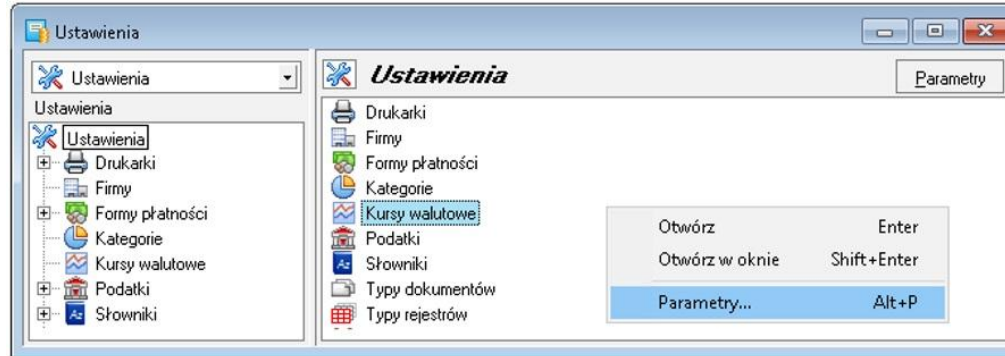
Ustawienia

Ustawienia

Ustawienia

Ustawienia
Drukarki
Firmy
Formy płatności
Kategorie
Kursy walutowe
Podatki
Słowniki

Ustawienia

Parametry

Drukarki
Firmy
Formy płatności
Kategorie
Kursy walutowe
Podatki
Słowniki
Typy dokumentów
Typy rejestrów

| | |
|---|---|
| Otwórz | Enter |
| Otwórz w oknie | Shift+Enter |
| Parametry... | Alt+P |